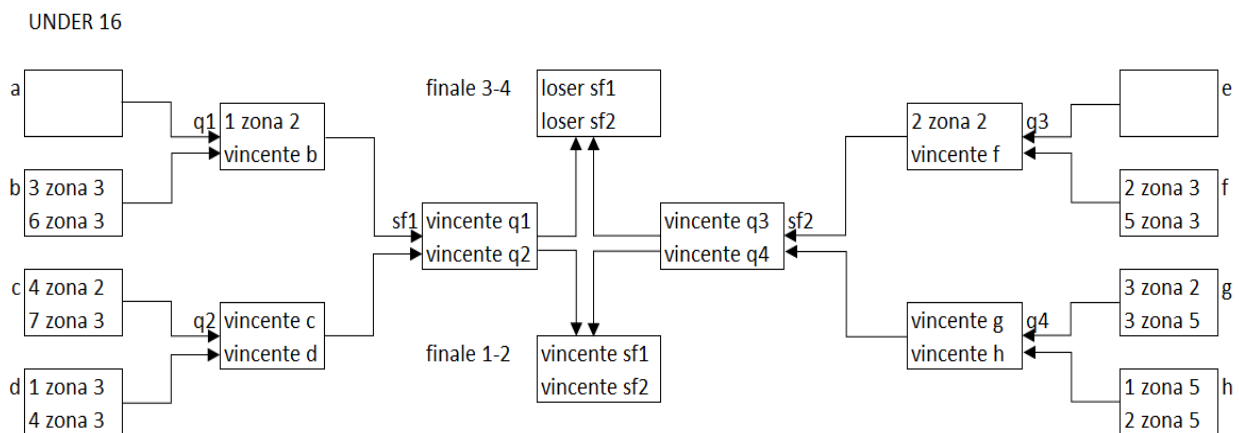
UNDER 16

a

b 3 zona 3
6 zona 3

c 4 zona 2
7 zona 3

d 1 zona 3
4 zona 3

q1 1 zona 2
vincente b

q2 vincente c
vincente d

sf1 vincente q1
vincente q2

finale 3-4
loser sf1
loser sf2

finale 1-2
vincente sf1
vincente sf2

vincente q3
vincente q4 sf2

2 zona 2
vincente f g3

vincente g
vincente h g4

e

2 zona 3
5 zona 3 f

3 zona 2
3 zona 5 g

1 zona 5
2 zona 5 h